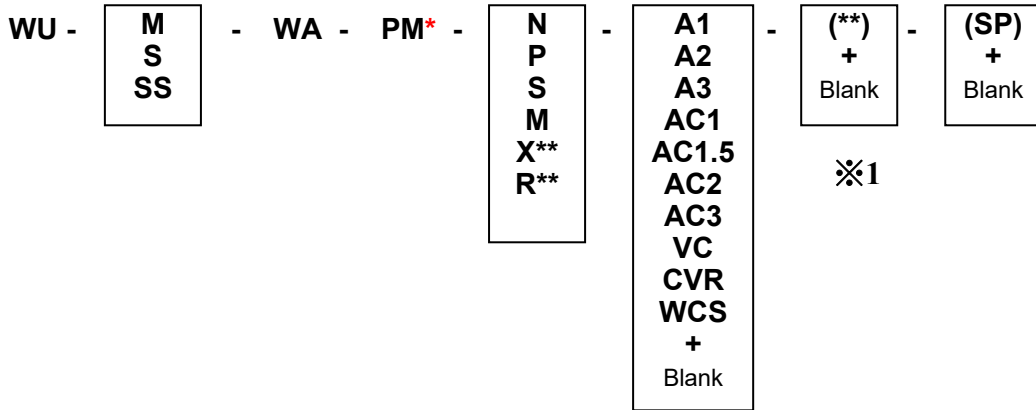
WU - 

| M |
|---|
| S |
| SS |

- WA - PM* -

| N |
|---|
| P |
| S |
| M |
| X** |
| R** |

-

| A1 |
|---|
| A2 |
| A3 |
| AC1 |
| AC1.5 |
| AC2 |
| AC3 |
| VC |
| CVR |
| WCS |
| + |
| Blank |

-

| (**) |
|---|
| + |
| Blank |

※1

-

| (SP) |
|---|
| + |
| Blank |